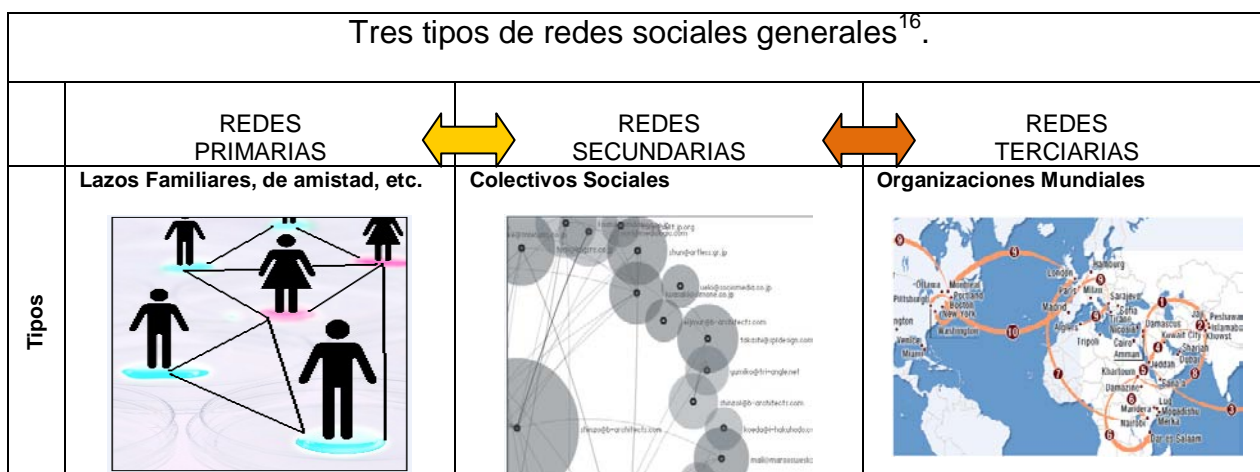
Tres tipos de redes sociales generales$^{16}$.

| | REDES PRIMARIAS | REDES SECUNDARIAS | REDES TERCIARIAS |
|---|---|---|---|
| Tipos | **Lazos Familiares, de amistad, etc.** | **Colectivos Sociales** | **Organizaciones Mundiales** |

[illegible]

Hamburg
London
Paris
Milan
Ottawa
Montreal
Portland
Boston
Pittsburgh
New York
Washington
Madrid
Sarajev
Sofia
Tirane
Nicosia
Damascus
Kuwait City
Khuwst
Peshawar
Islamabad
Algiers
Tripoli
Cairo
Amman
Sharjah
Dubai
Jeddah
Khartoum
Sana'a
Mandera
Mogadishu
Merka
Nairobi
Dar es Salaam
Miami